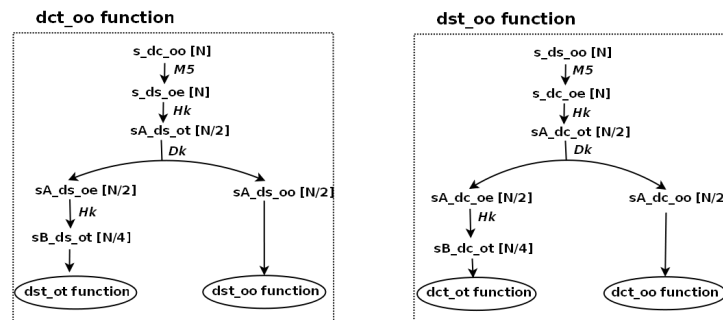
dct_oo function

s_dc_oo [N]
M5
s_ds_oe [N]
Hk
sA_ds_ot [N/2]
Dk
sA_ds_oe [N/2]
sA_ds_oo [N/2]
Hk
sB_ds_ot [N/4]
dst_ot function
dst_oo function

dst_oo function

s_ds_oo [N]
M5
s_dc_oe [N]
Hk
sA_dc_ot [N/2]
Dk
sA_dc_oe [N/2]
sA_dc_oo [N/2
Hk
sB_dc_ot [N/4]
dct_ot function
dct_oo function